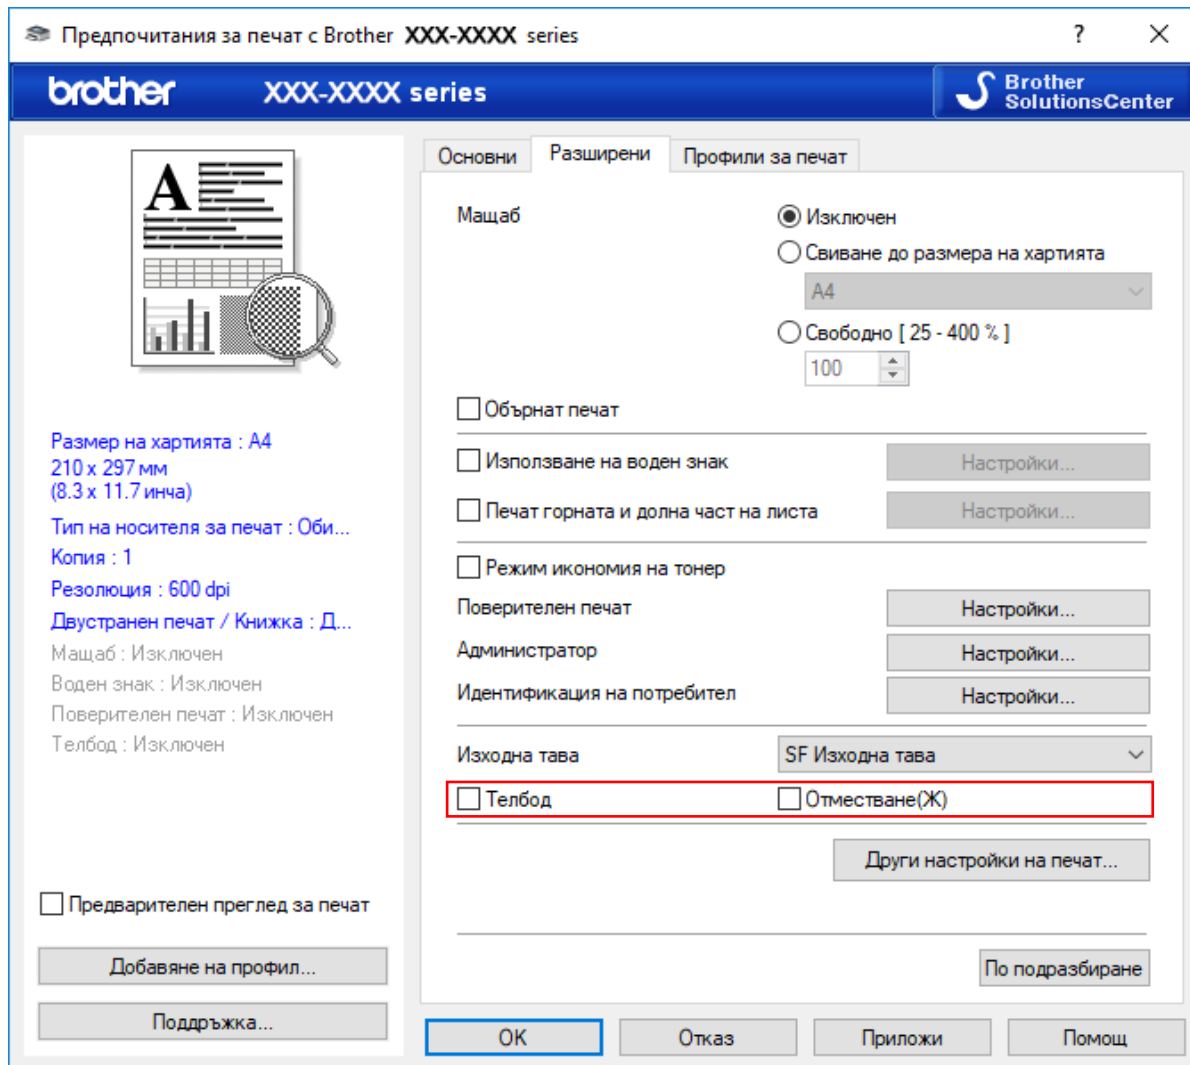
Предпочитания за печат с Brother XXX-XXXX series ? ×

brother XXX-XXXX series Brother SolutionsCenter

A

Размер на хартията : A4
210 x 297 мм
(8.3 x 11.7 инча)
Тип на носителя за печат : Оби...
Копия : 1
Резолюция : 600 dpi
Двустранен печат / Книжка : Д...
Мащаб : Изключен
Воден знак : Изключен
Поверителен печат : Изключен
Телбод : Изключен

Предварителен преглед за печат

Добавяне на профил...

Поддръжка...

Основни | Разширени | Профили за печат

Мащаб
Изключен
Свиване до размера на хартията
A4
Свободно [ 25 - 400 % ]
100

Обърнат печат

Използване на воден знак Настройки...
Печат горната и долна част на листа Настройки...

Режим икономия на тонер
Поверителен печат Настройки...
Администратор Настройки...
Идентификация на потребител Настройки...

Изходна тава SF Изходна тава
Телбод Отместване(Ж)

Други настройки на печат...

По подразбиране

OK Отказ Приложи Помощ